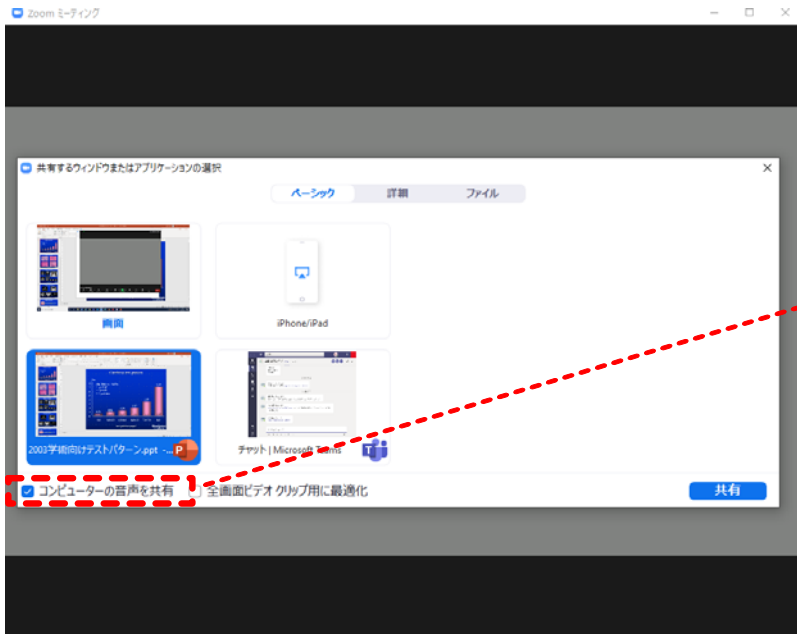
Zoom ミーティング

共有するウィンドウまたはアプリケーションの選択

ベーシック
詳細
ファイル

画面

iPhone/iPad

2003学術向けテストパターン.ppt -...

チャット | Microsoft Teams

コンピューターの音声を共有
全画面ビデオ クリップ用に最適化

共有